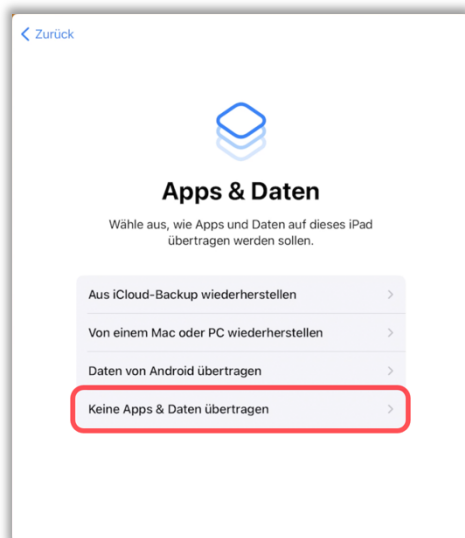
Zurück

Apps & Daten

Wähle aus, wie Apps und Daten auf dieses iPad übertragen werden sollen.

Aus iCloud-Backup wiederherstellen

Von einem Mac oder PC wiederherstellen

Daten von Android übertragen

Keine Apps & Daten übertragen